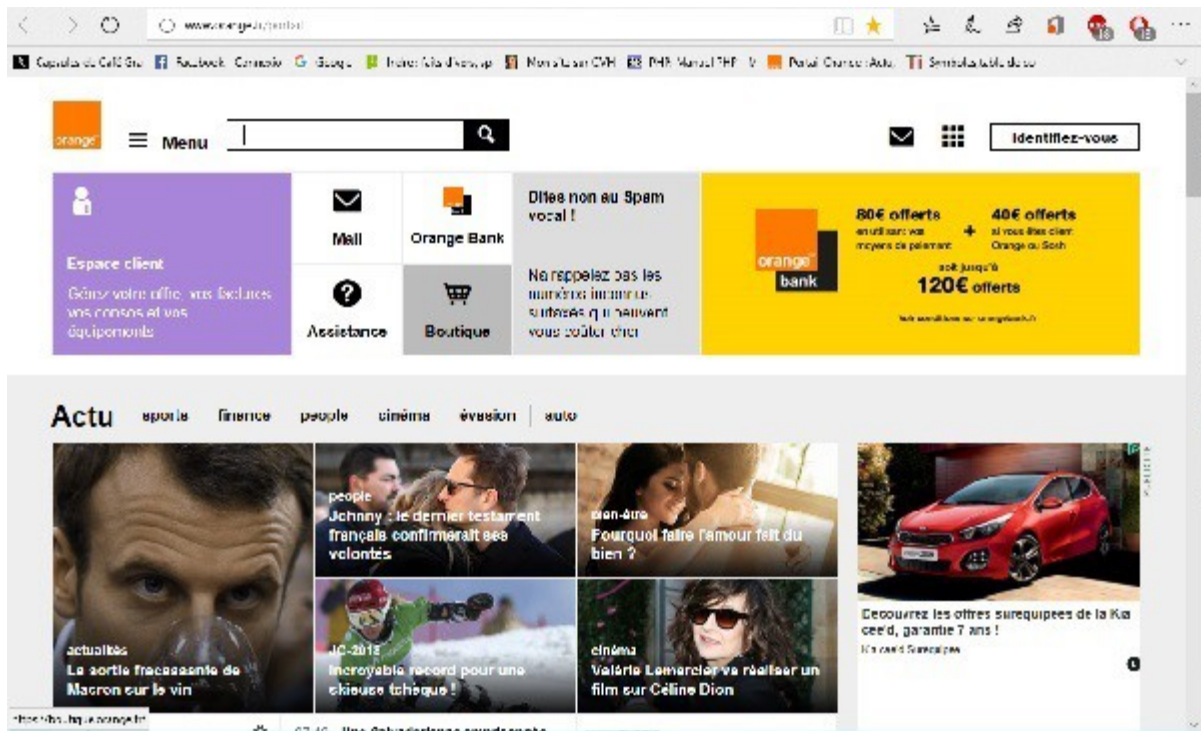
www.orange.fr/portail

orange

Menu

Identifiez-vous

Espace client

Gérez votre offre, vos factures vos consos et vos équipements

Mail

Orange Bank

Assistance

Boutique

Dites non au Spam vocal !

Ne rappelez pas les numéros inconnus surtaxés qui peuvent vous coûter cher

orange bank

80€ offerts en utilisant vos moyens de paiement

+

40€ offerts si vous êtes client Orange ou Sosh

soit jusqu'à 120€ offerts

Actu sports finance people cinéma évasion auto

actualités
La sortie fracassante de Macron sur le vin

people
Johnny : le dernier testament français confirmerait ses volontés

bien-être
Pourquoi faire l'amour fait du bien ?

JO-2018
Incroyable record pour une skieuse tchèque !

cinéma
Valérie Lemercier va réaliser un film sur Céline Dion

Découvrez les offres suréquipées de la Kia cee'd, garantie 7 ans !
Kia cee'd Suréquipée

https://boutique.orange.fr

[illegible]